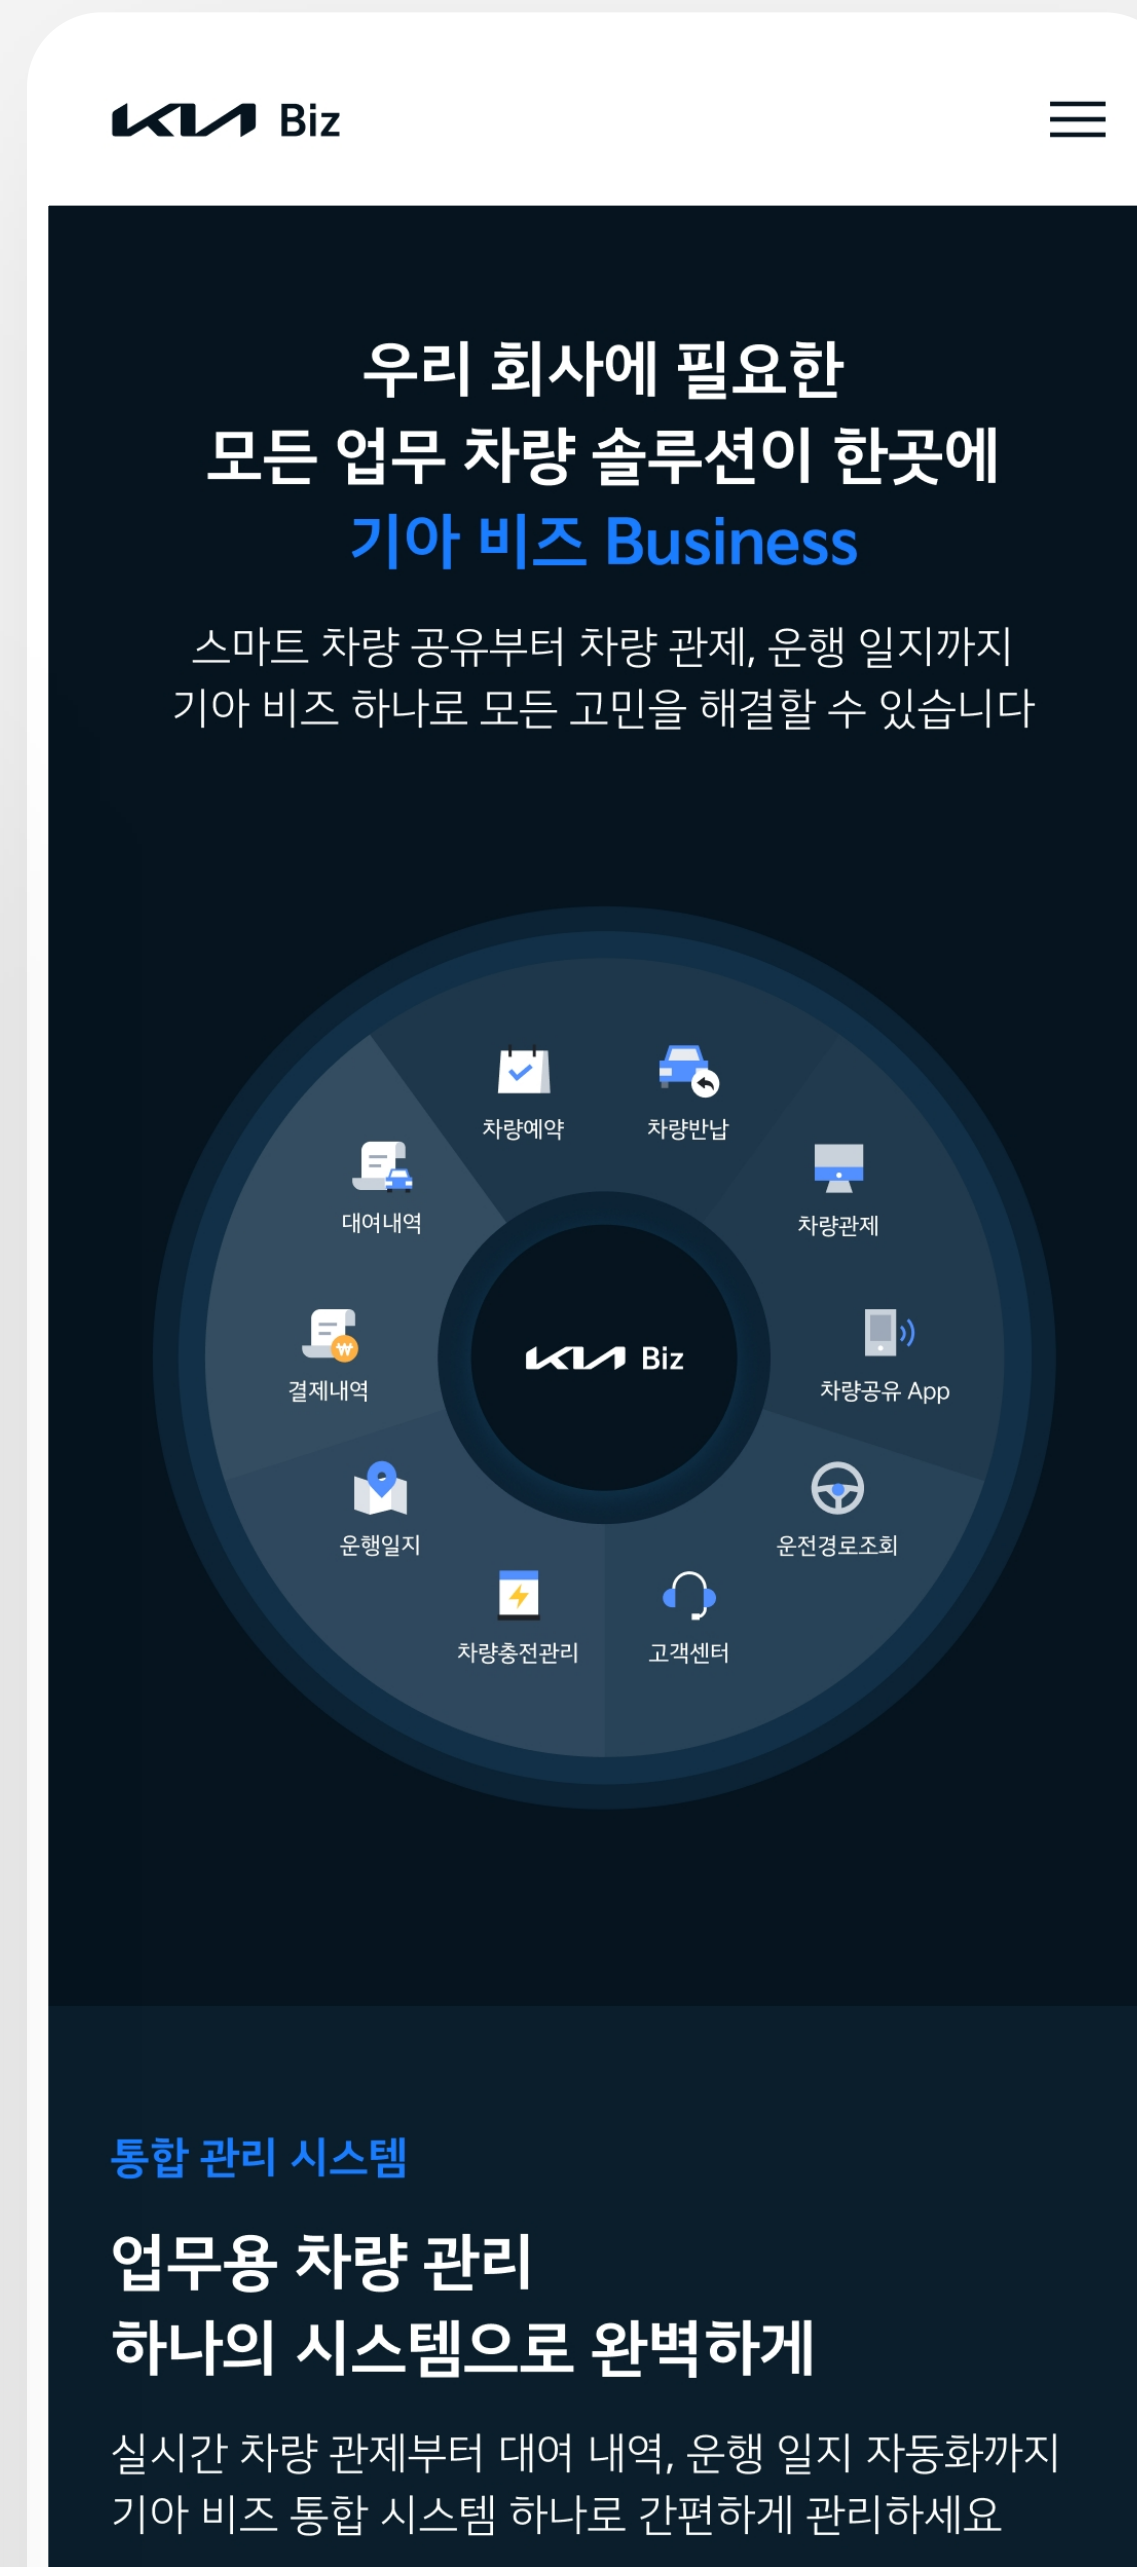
KIA Biz

우리 회사에 필요한
모든 업무 차량 솔루션이 한곳에
기아 비즈 Business

스마트 차량 공유부터 차량 관제, 운행 일지까지
기아 비즈 하나로 모든 고민을 해결할 수 있습니다

차량예약
차량반납
대여내역
차량관제
결제내역
KIA Biz
차량공유 App
운행일지
운전경로조회
차량충전관리
고객센터

통합 관리 시스템

업무용 차량 관리
하나의 시스템으로 완벽하게

실시간 차량 관제부터 대여 내역, 운행 일지 자동화까지
기아 비즈 통합 시스템 하나로 간편하게 관리하세요